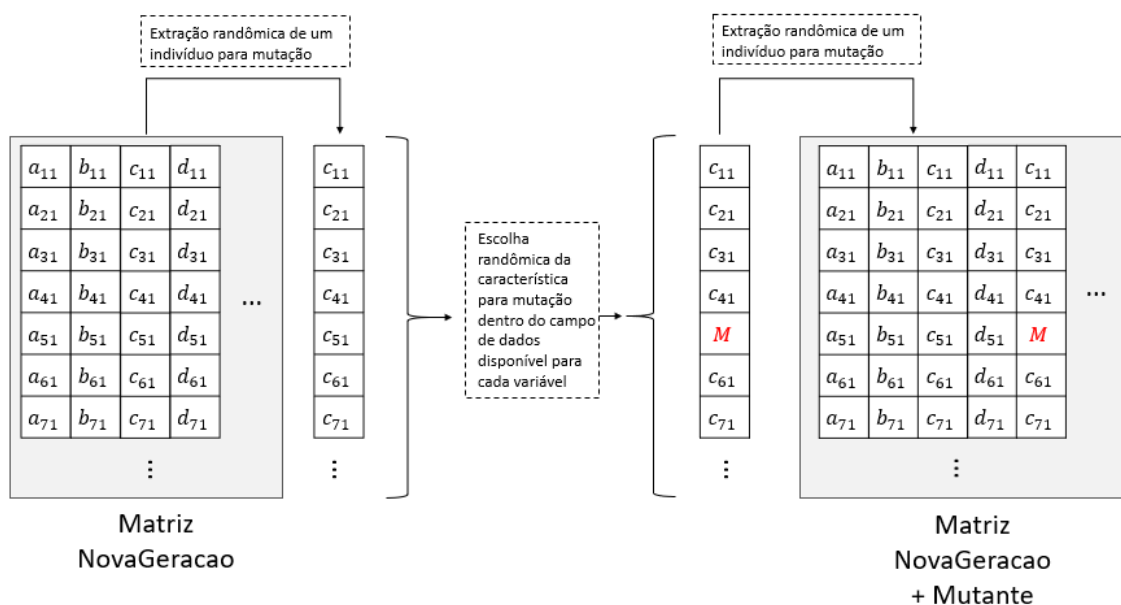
Extração randômica de um indivíduo para mutação

| $a_{11}$ | $b_{11}$ | $c_{11}$ | $d_{11}$ |
|---|---|---|---|
| $a_{21}$ | $b_{21}$ | $c_{21}$ | $d_{21}$ |
| $a_{31}$ | $b_{31}$ | $c_{31}$ | $d_{31}$ |
| $a_{41}$ | $b_{41}$ | $c_{41}$ | $d_{41}$ |
| $a_{51}$ | $b_{51}$ | $c_{51}$ | $d_{51}$ |
| $a_{61}$ | $b_{61}$ | $c_{61}$ | $d_{61}$ |
| $a_{71}$ | $b_{71}$ | $c_{71}$ | $d_{71}$ |

...

⋮

| $c_{11}$ |
|---|
| $c_{21}$ |
| $c_{31}$ |
| $c_{41}$ |
| $c_{51}$ |
| $c_{61}$ |
| $c_{71}$ |

⋮

Matriz NovaGeracao

Escolha randômica da característica para mutação dentro do campo de dados disponível para cada variável

| $c_{11}$ |
|---|
| $c_{21}$ |
| $c_{31}$ |
| $c_{41}$ |
| $M$ |
| $c_{61}$ |
| $c_{71}$ |

⋮

Extração randômica de um indivíduo para mutação

| $a_{11}$ | $b_{11}$ | $c_{11}$ | $d_{11}$ | $c_{11}$ |
|---|---|---|---|---|
| $a_{21}$ | $b_{21}$ | $c_{21}$ | $d_{21}$ | $c_{21}$ |
| $a_{31}$ | $b_{31}$ | $c_{31}$ | $d_{31}$ | $c_{31}$ |
| $a_{41}$ | $b_{41}$ | $c_{41}$ | $d_{41}$ | $c_{41}$ |
| $a_{51}$ | $b_{51}$ | $c_{51}$ | $d_{51}$ | $M$ |
| $a_{61}$ | $b_{61}$ | $c_{61}$ | $d_{61}$ | $c_{61}$ |
| $a_{71}$ | $b_{71}$ | $c_{71}$ | $d_{71}$ | $c_{71}$ |

...

⋮

Matriz NovaGeracao + Mutante